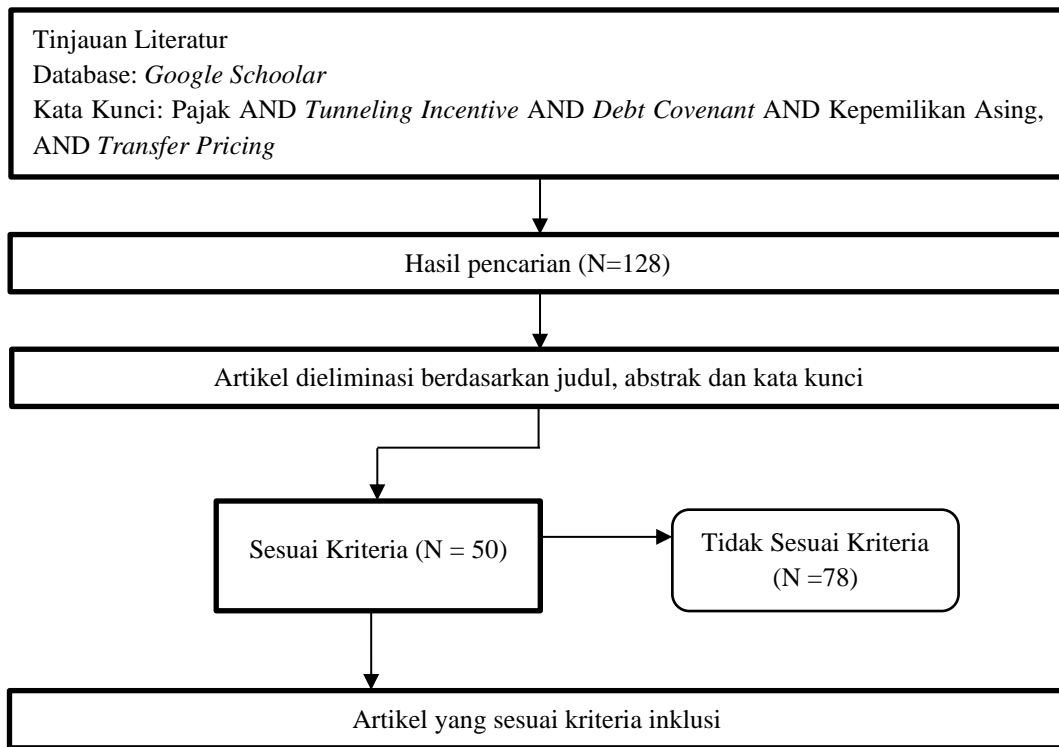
Tinjauan Literatur
Database: *Google Schoolar*
Kata Kunci: Pajak AND *Tunneling Incentive* AND *Debt Covenant* AND Kepemilikan Asing, AND *Transfer Pricing*

Hasil pencarian (N=128)

Artikel dieliminasi berdasarkan judul, abstrak dan kata kunci

Sesuai Kriteria (N = 50)

Tidak Sesuai Kriteria (N =78)

Artikel yang sesuai kriteria inklusi